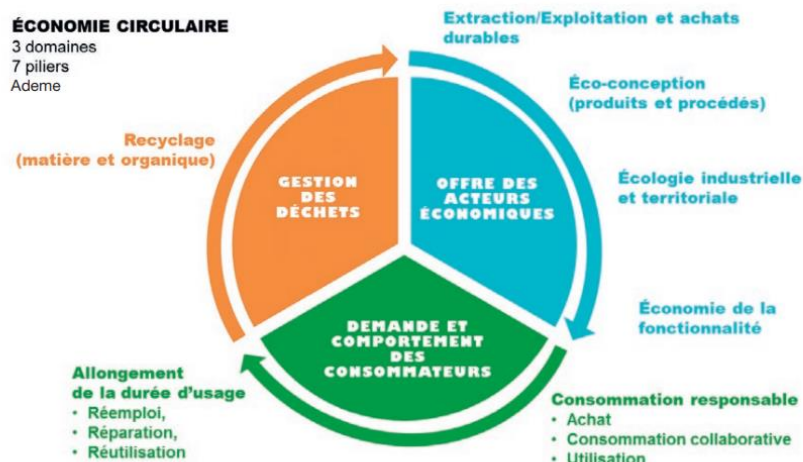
ÉCONOMIE CIRCULAIRE
3 domaines
7 piliers
Ademe

Extraction/Exploitation et achats durables

Éco-conception (produits et procédés)

Écologie industrielle et territoriale

Économie de la fonctionnalité

Recyclage (matière et organique)

GESTION DES DÉCHETS

OFFRE DES ACTEURS ÉCONOMIQUES

DEMANDE ET COMPORTEMENT DES CONSOMMATEURS

Allongement de la durée d'usage
• Réemploi,
• Réparation,
• Réutilisation

Consommation responsable
• Achat
• Consommation collaborative
• Utilisation